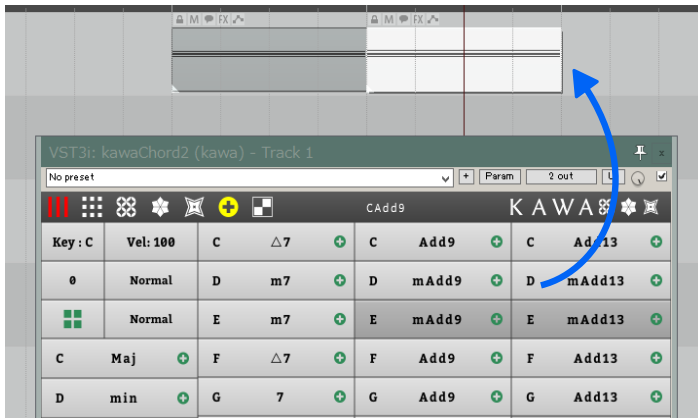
M FX
M FX

VST3i: kawaChord2 (kawa) - Track 1
No preset
+ Param 2 out U

CAdd9
KAWA

| Key : C | Vel: 100 | C | △7 | C | Add9 | C | Add13 |
|---|---|---|---|---|---|---|---|
| 0 | Normal | D | m7 | D | mAdd9 | D | mAdd13 |
|  | Normal | E | m7 | E | mAdd9 | E | mAdd13 |
| C | Maj | F | △7 | F | Add9 | F | Add13 |
| D | min | G | 7 | G | Add9 | G | Add13 |